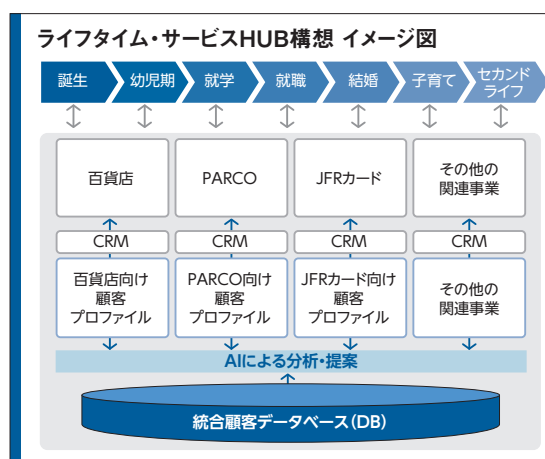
ライフタイム・サービスHUB構想 イメージ図

誕生 幼児期 就学 就職 結婚 子育て セカンドライフ

百貨店

PARCO

JFRカード

その他の関連事業

CRM

CRM

CRM

CRM

百貨店向け顧客プロファイル

PARCO向け顧客プロファイル

JFRカード向け顧客プロファイル

その他の関連事業

AIによる分析・提案

統合顧客データベース(DB)